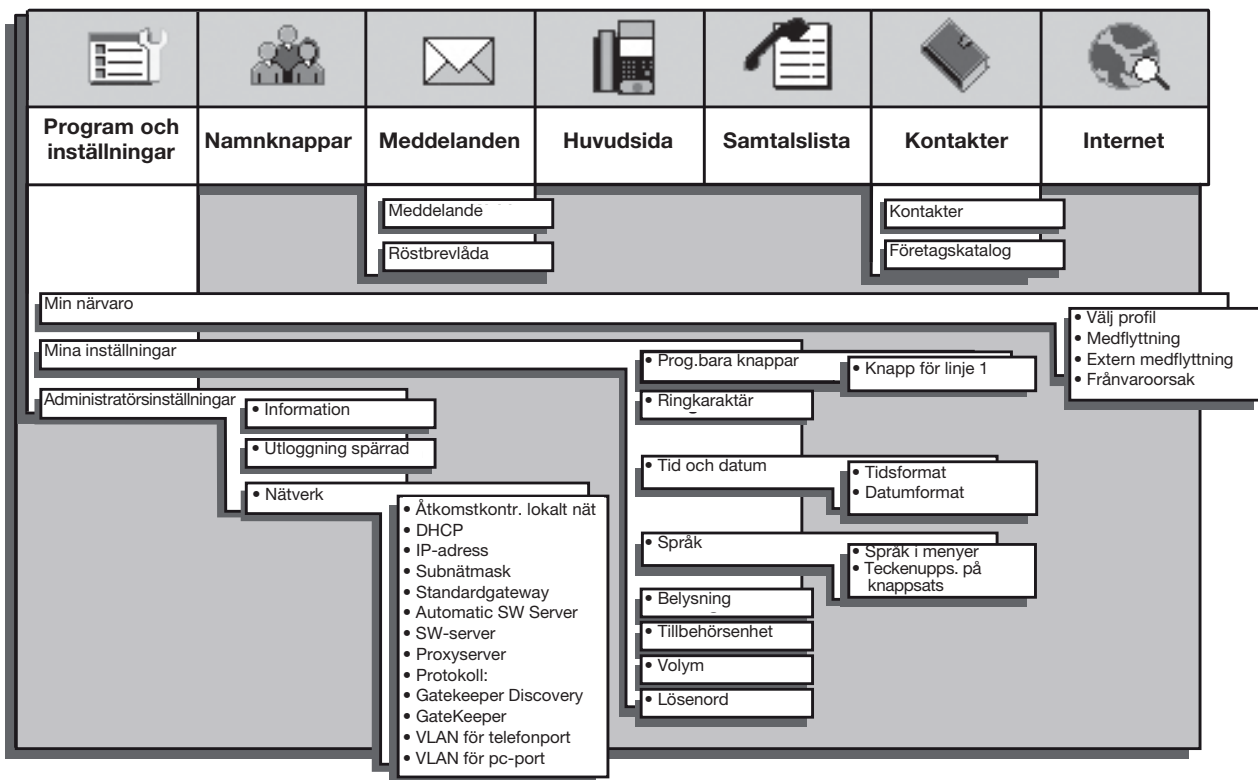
| Program och inställningar | Namnknappar | Meddelanden | Huvudsida | Samtalslista | Kontakter | Internet |
|---|---|---|---|---|---|---|

Meddelande
Röstbrevlåda

Kontakter
Företagskatalog

Min närvaro
• Välj profil
• Medflyttning
• Extern medflyttning
• Frånvaroorsak

Mina inställningar
• Prog.bara knappar
• Knapp för linje 1
• Ringkaraktär
• Tid och datum
• Tidsformat
• Datumformat
• Språk
• Språk i menyer
• Teckenupps. på knappsats
• Belysning
• Tillbehörsenhet
• Volym
• Lösenord

Administratörsinställningar
• Information
• Utloggning spärrad
• Nätverk
• Åtkomstkontr. lokalt nät
• DHCP
• IP-adress
• Subnätmask
• Standardgateway
• Automatic SW Server
• SW-server
• Proxyserver
• Protokoll:
• Gatekeeper Discovery
• GateKeeper
• VLAN för telefonport
• VLAN för pc-port